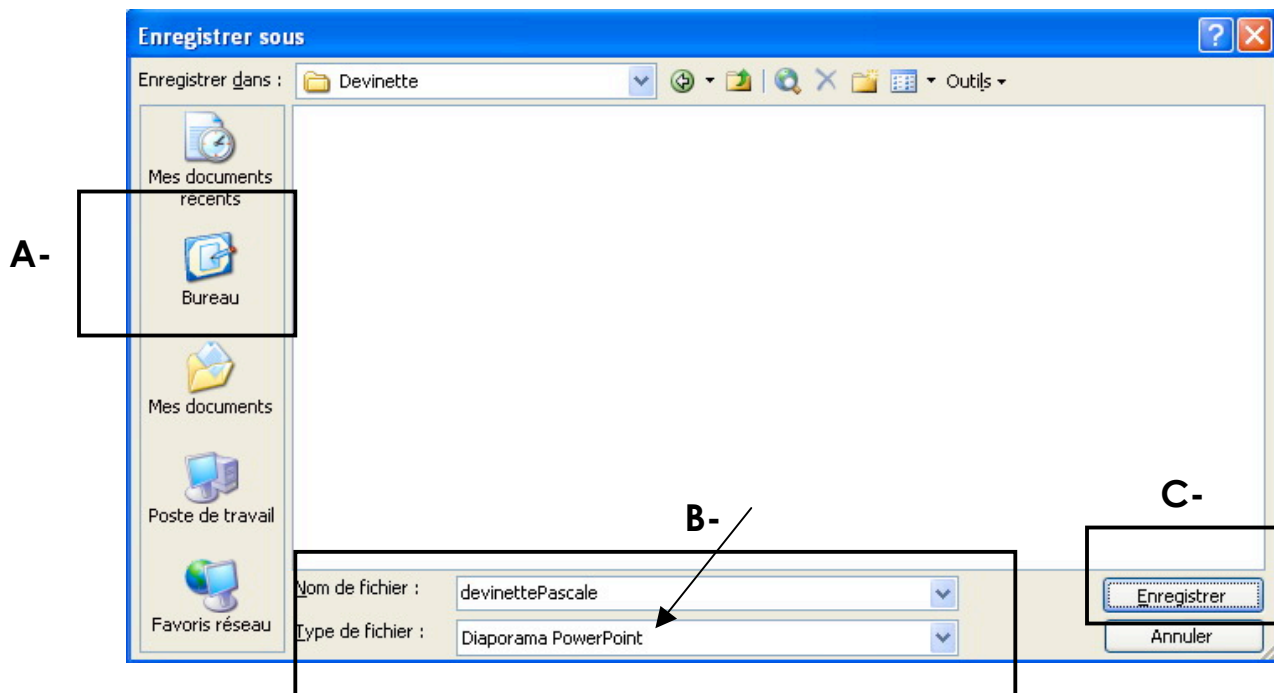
Enregistrer sous

Enregistrer dans : Devinette

Outils

Mes documents recents

A-

Bureau

Mes documents

Poste de travail

Favoris réseau

B-

C-

Nom de fichier : devinettePascale

Type de fichier : Diaporama PowerPoint

Enregistrer

Annuler